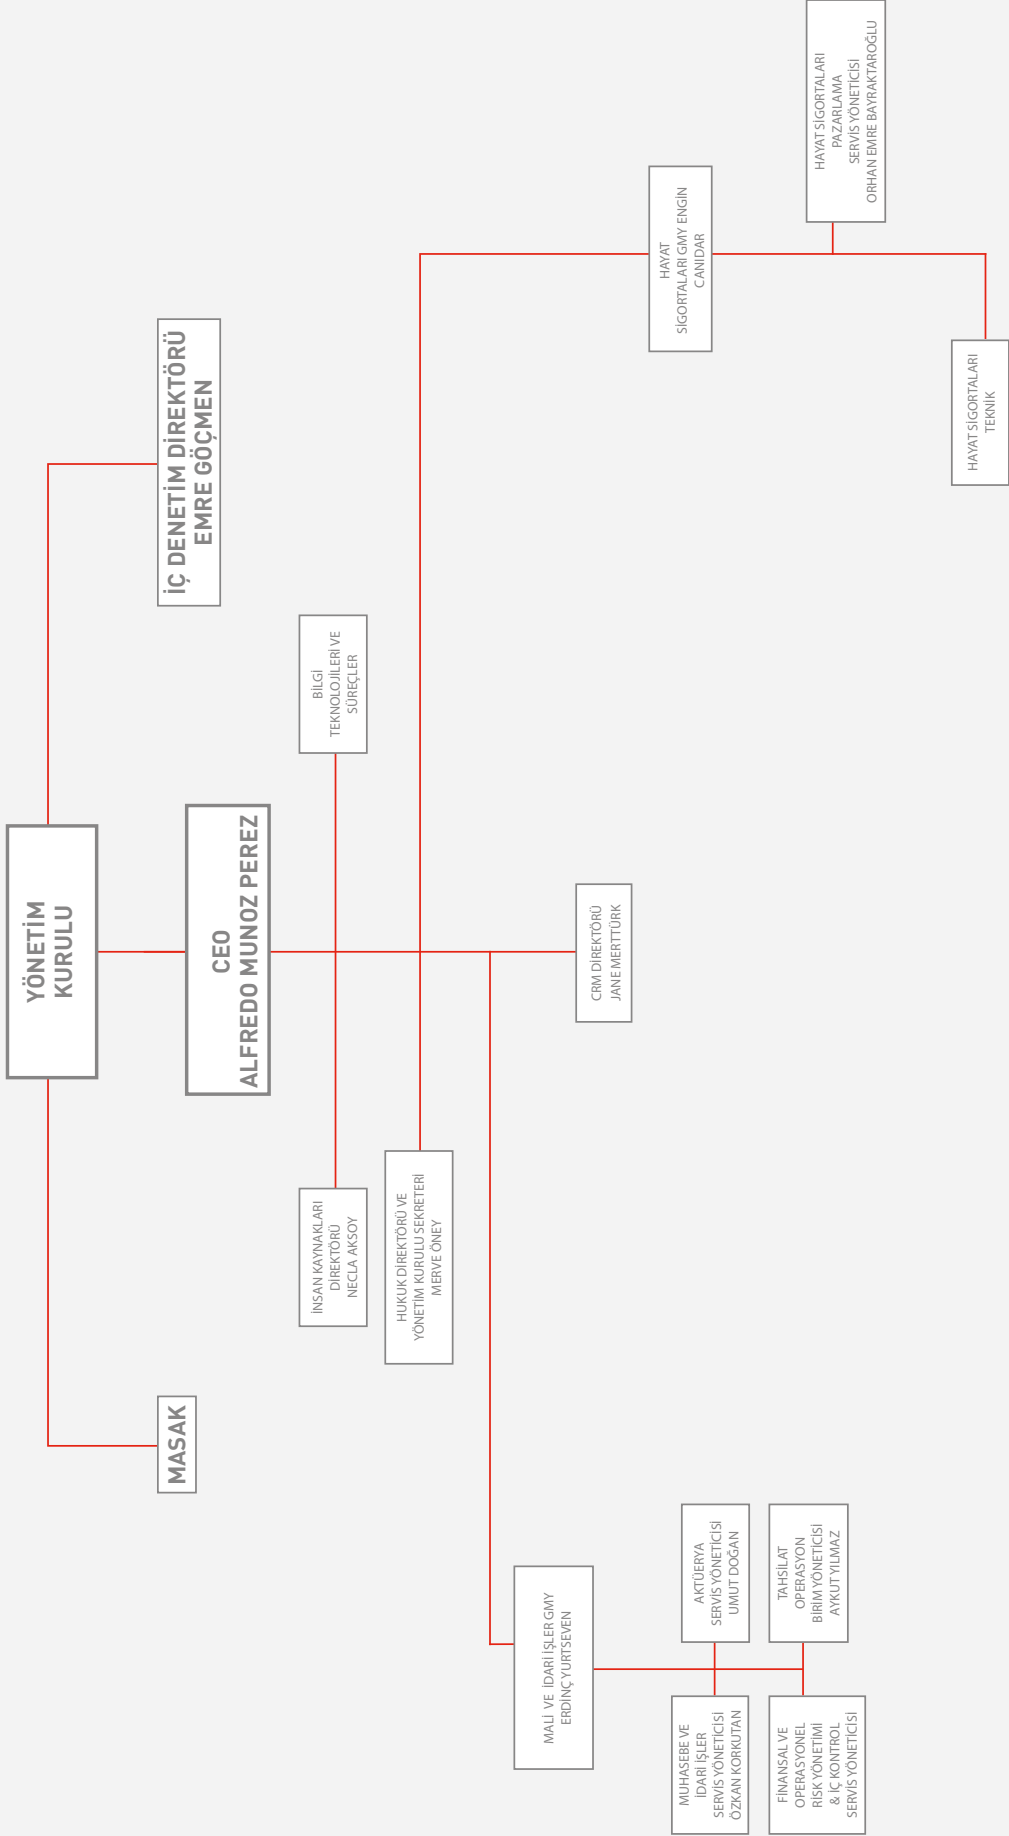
YÖNETİM KURULU

İÇ DENETİM DİREKTÖRÜ
EMRE GÖÇMEN

MASAK

CEO
ALFREDO MUNOZ PEREZ

BİLGİ TEKNOLOJİLERİ VE SÜREÇLER

İNSAN KAYNAKLARI DİREKTÖRÜ NECLA AKSOY

HUKUK DİREKTÖRÜ VE YÖNETİM KURULU SEKRETERİ MERVE ÖNEY

CRM DİREKTÖRÜ JANE MERTTÜRK

HAYAT SİGORTALARI GMY ENGİN CANIDAR

HAYAT SİGORTALARI PAZARLAMA SERVİS YÖNETİCİSİ ORHAN EMRE BAYRAKTAROĞLU

HAYAT SİGORTALARI TEKNİK

MALİ VE İDARİ İŞLER GMY ERDİNÇ YURTSEVEN

AKTÜERYA SERVİS YÖNETİCİSİ UMUT DOĞAN

TAHSİLAT OPERASYON BİRİM YÖNETİCİSİ AYKUT YILMAZ

MUHASEBE VE İDARİ İŞLER SERVİS YÖNETİCİSİ ÖZKAN KORKUTAN

FİNANSAL VE OPERASYONEL RİSK YÖNETİMİ & İÇ KONTROL SERVİS YÖNETİCİSİ